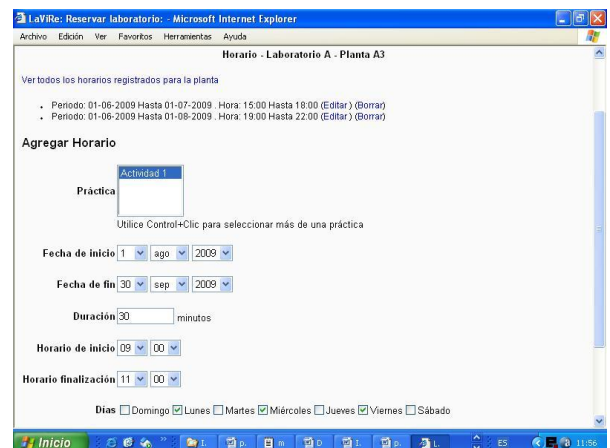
LaViRe: Reservar laboratorio: - Microsoft Internet Explorer

Archivo Edición Ver Favoritos Herramientas Ayuda

Horario - Laboratorio A - Planta A3

Ver todos los horarios registrados para la planta

- Periodo: 01-06-2009 Hasta 01-07-2009 . Hora: 15:00 Hasta 18:00 (Editar) (Borrar)
- Periodo: 01-06-2009 Hasta 01-08-2009 . Hora: 19:00 Hasta 22:00 (Editar) (Borrar)

Agregar Horario

Práctica Actividad 1

Utilice Control+Clic para seleccionar más de una práctica

Fecha de inicio 1 ago 2009

Fecha de fin 30 sep 2009

Duración 30 minutos

Horario de inicio 09 00

Horario finalización 11 00

Días Domingo Lunes Martes Miércoles Jueves Viernes Sábado

Inicio I. p. m D. I. p. L. ES 11:56